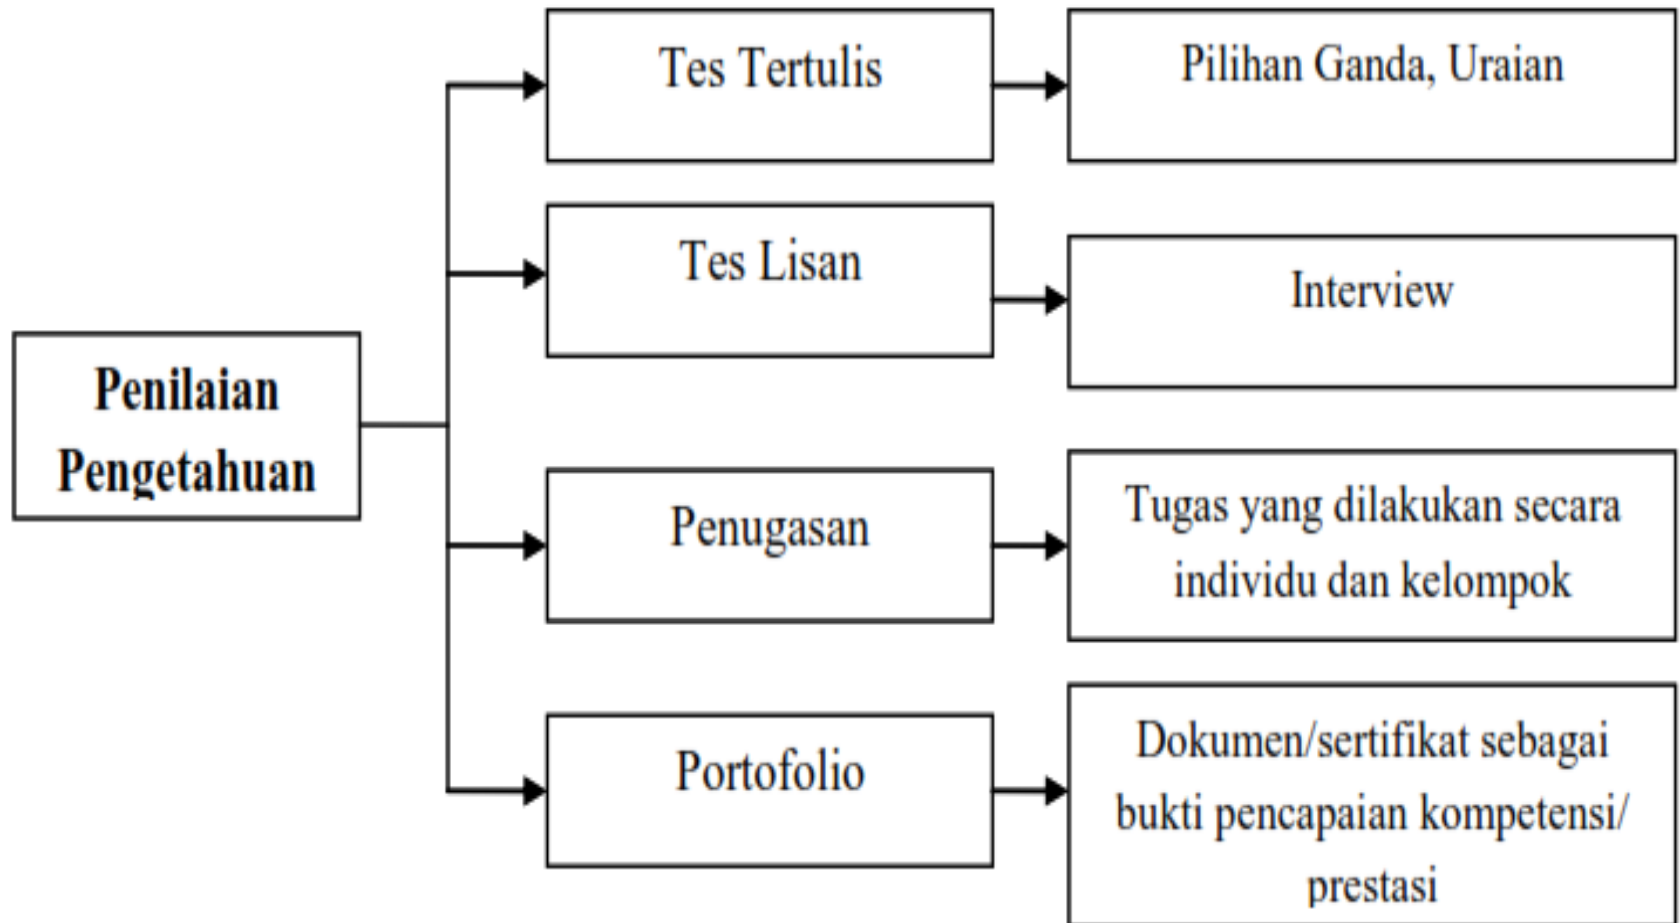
Penilaian Pengetahuan

Tes Tertulis

Pilihan Ganda, Uraian

Tes Lisan

Interview

Penugasan

Tugas yang dilakukan secara individu dan kelompok

Portofolio

Dokumen/sertifikat sebagai bukti pencapaian kompetensi/ prestasi